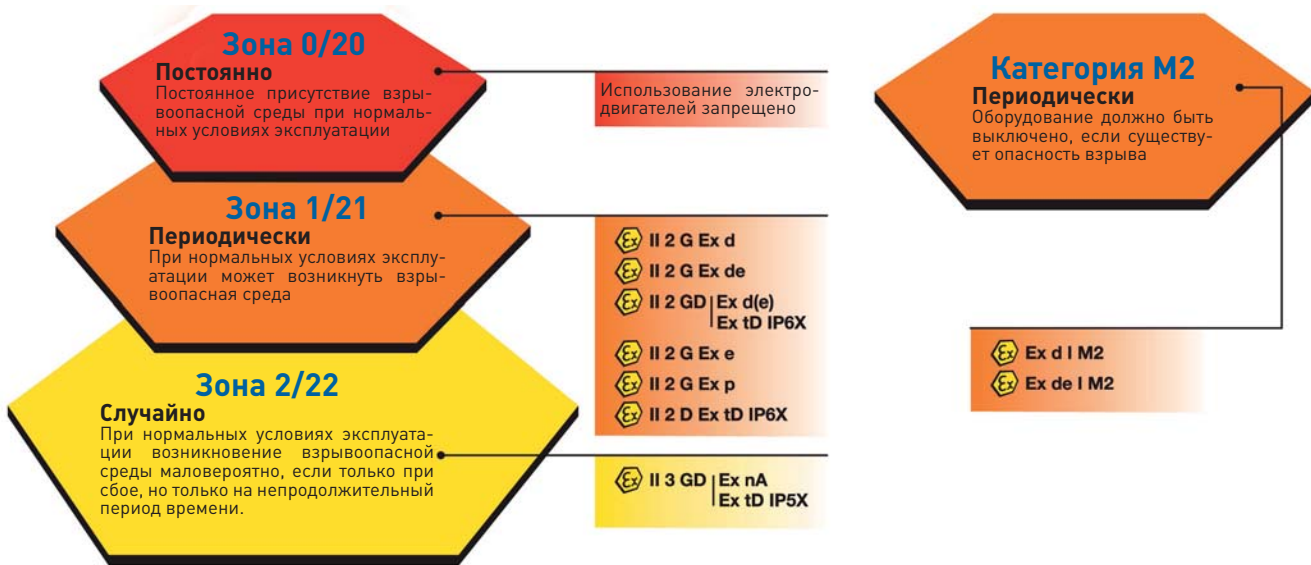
Зона 0/20
Постоянно
Постоянное присутствие взрывоопасной среды при нормальных условиях эксплуатации

Использование электродвигателей запрещено

Зона 1/21
Периодически
При нормальных условиях эксплуатации может возникнуть взрывоопасная среда

Ex II 2 G Ex d
Ex II 2 G Ex de
Ex II 2 GD | Ex d(e)
Ex tD IP6X
Ex II 2 G Ex e
Ex II 2 G Ex p
Ex II 2 D Ex tD IP6X

Зона 2/22
Случайно
При нормальных условиях эксплуатации возникновение взрывоопасной среды маловероятно, если только при сбое, но только на непродолжительный период времени.

Ex II 3 GD | Ex nA
Ex tD IP5X

Категория М2
Периодически
Оборудование должно быть выключено, если существует опасность взрыва

Ex Ex d I M2
Ex Ex de I M2